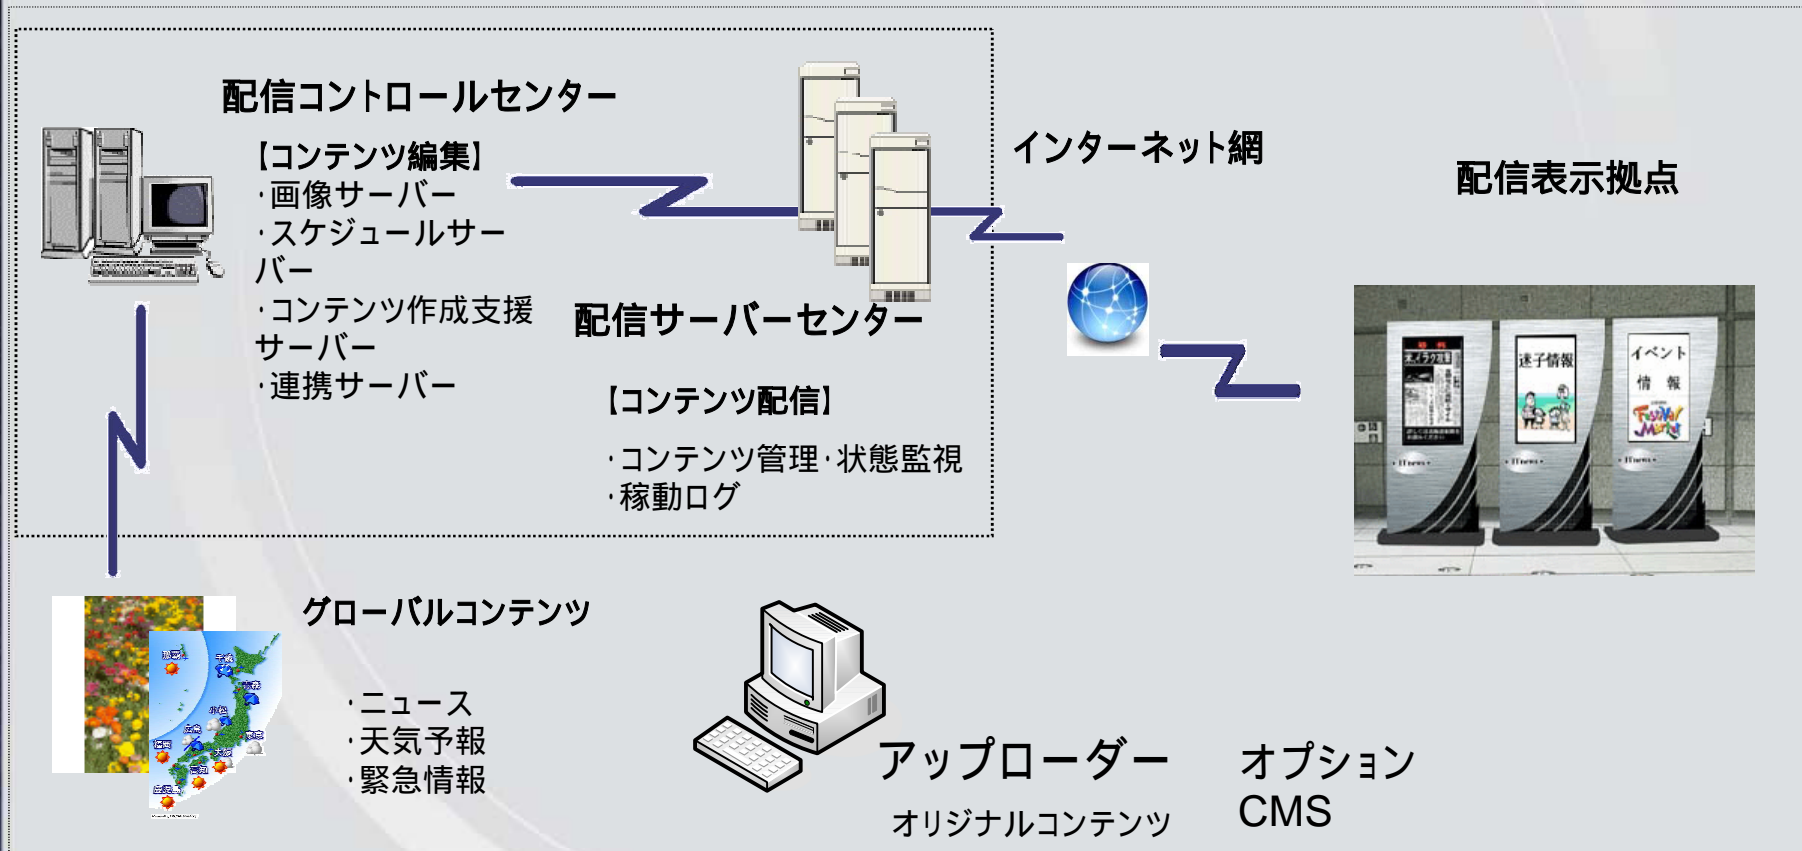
配信コントロールセンター

【コンテンツ編集】
・画像サーバー
・スケジュールサーバー
・コンテンツ作成支援サーバー
・連携サーバー

インターネット網

配信表示拠点

配信サーバーセンター

【コンテンツ配信】

・コンテンツ管理・状態監視
・稼動ログ

迷子情報

イベント情報

グローバルコンテンツ

・ニュース
・天気予報
・緊急情報

アップローダー

オリジナルコンテンツ

オプション
CMS